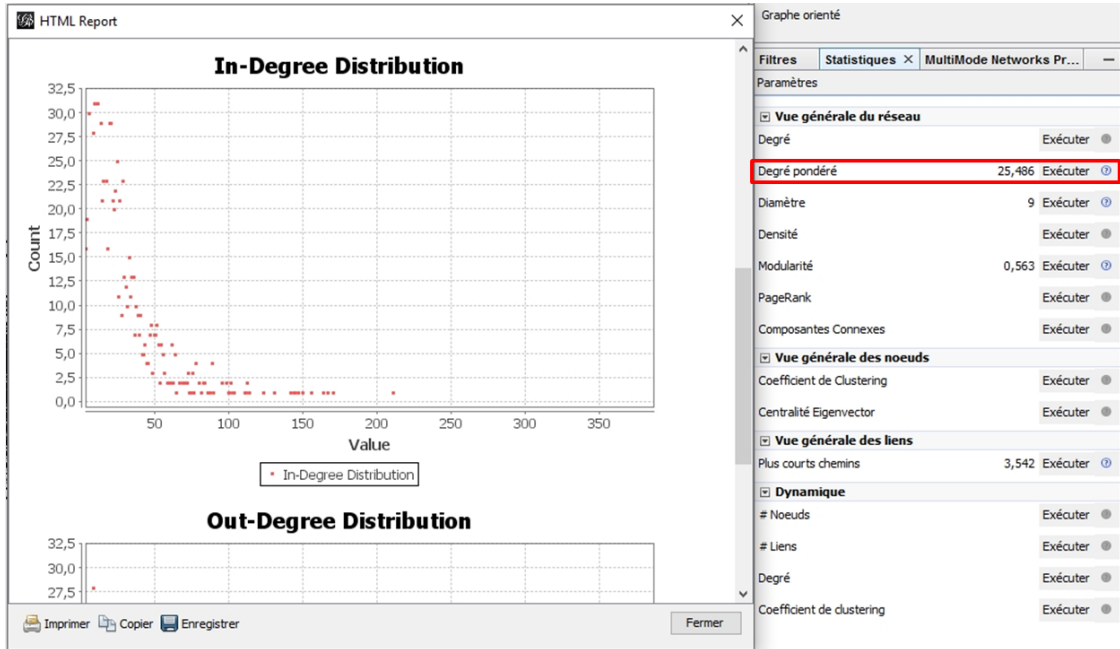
HTML Report

In-Degree Distribution

32,5
30,0
27,5
25,0
22,5
20,0
17,5
15,0
12,5
10,0
7,5
5,0
2,5
0,0

Count

50 100 150 200 250 300 350

Value

In-Degree Distribution

Out-Degree Distribution

32,5
30,0
27,5

Imprimer Copier Enregistrer Fermer

Graphe orienté

Filtres Statistiques × MultiMode Networks Pr...

Paramètres

Vue générale du réseau

| | | |
|---|---|---|
| Degré | | Exécuter |
| Degré pondéré | 25,486 | Exécuter |
| Diamètre | 9 | Exécuter |
| Densité | | Exécuter |
| Modularité | 0,563 | Exécuter |
| PageRank | | Exécuter |
| Composantes Connexes | | Exécuter |

Vue générale des noeuds

| | | |
|---|---|---|
| Coefficient de Clustering | | Exécuter |
| Centralité Eigenvector | | Exécuter |

Vue générale des liens

| | | |
|---|---|---|
| Plus courts chemins | 3,542 | Exécuter |

Dynamique

| | | |
|---|---|---|
| # Noeuds | | Exécuter |
| # Liens | | Exécuter |
| Degré | | Exécuter |
| Coefficient de clustering | | Exécuter |